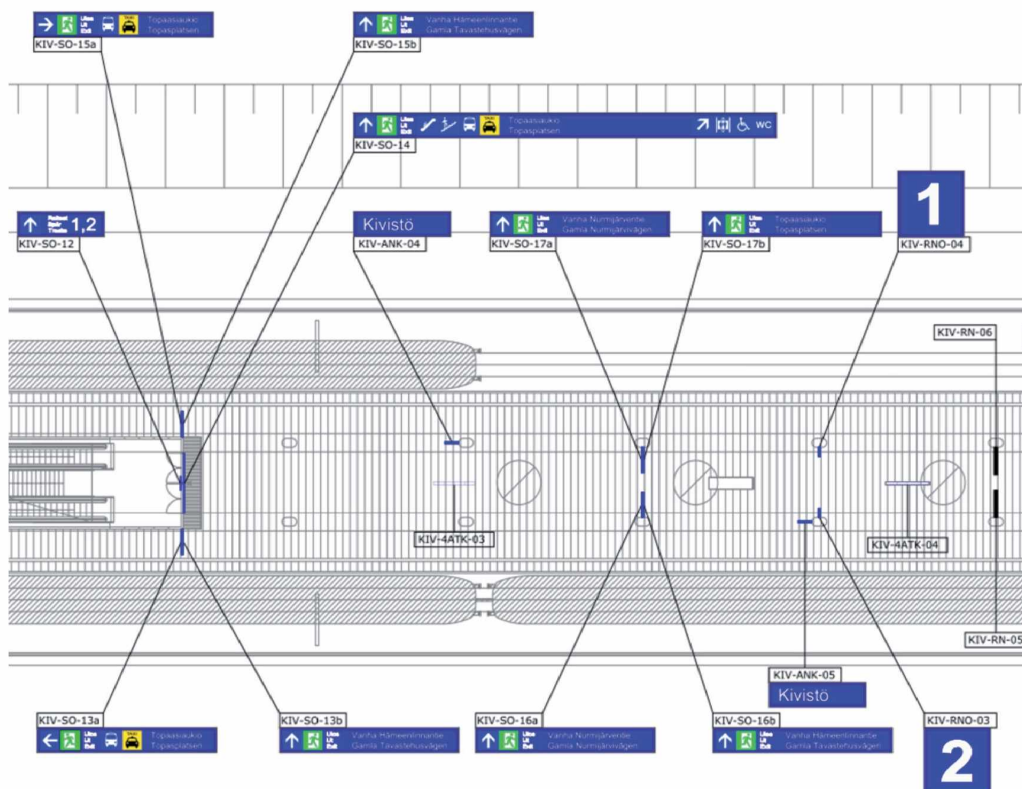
Topaasiaukio
Topasplatsen
KIV-SO-15a

Vanha Hämeenlinnantie
Gamla Tavastehusvägen
KIV-SO-15b

Topaasiaukio
Topasplatsen
WC
KIV-SO-14

1,2
KIV-SO-12

Kivistö
KIV-ANK-04

Vanha Nurmijärventie
Gamla Nurmijärvivägen
KIV-SO-17a

Topaasiaukio
Topasplatsen
KIV-SO-17b

1
KIV-RNO-04

KIV-RN-06

KIV-4ATK-03

KIV-4ATK-04

KIV-RN-05

KIV-ANK-05
Kivistö

KIV-SO-13a
Topaasiaukio
Topasplatsen

KIV-SO-13b
Vanha Hämeenlinnantie
Gamla Tavastehusvägen

KIV-SO-16a
Vanha Nurmijärventie
Gamla Nurmijärvivägen

KIV-SO-16b
Vanha Hämeenlinnantie
Gamla Tavastehusvägen

KIV-RNO-03
2